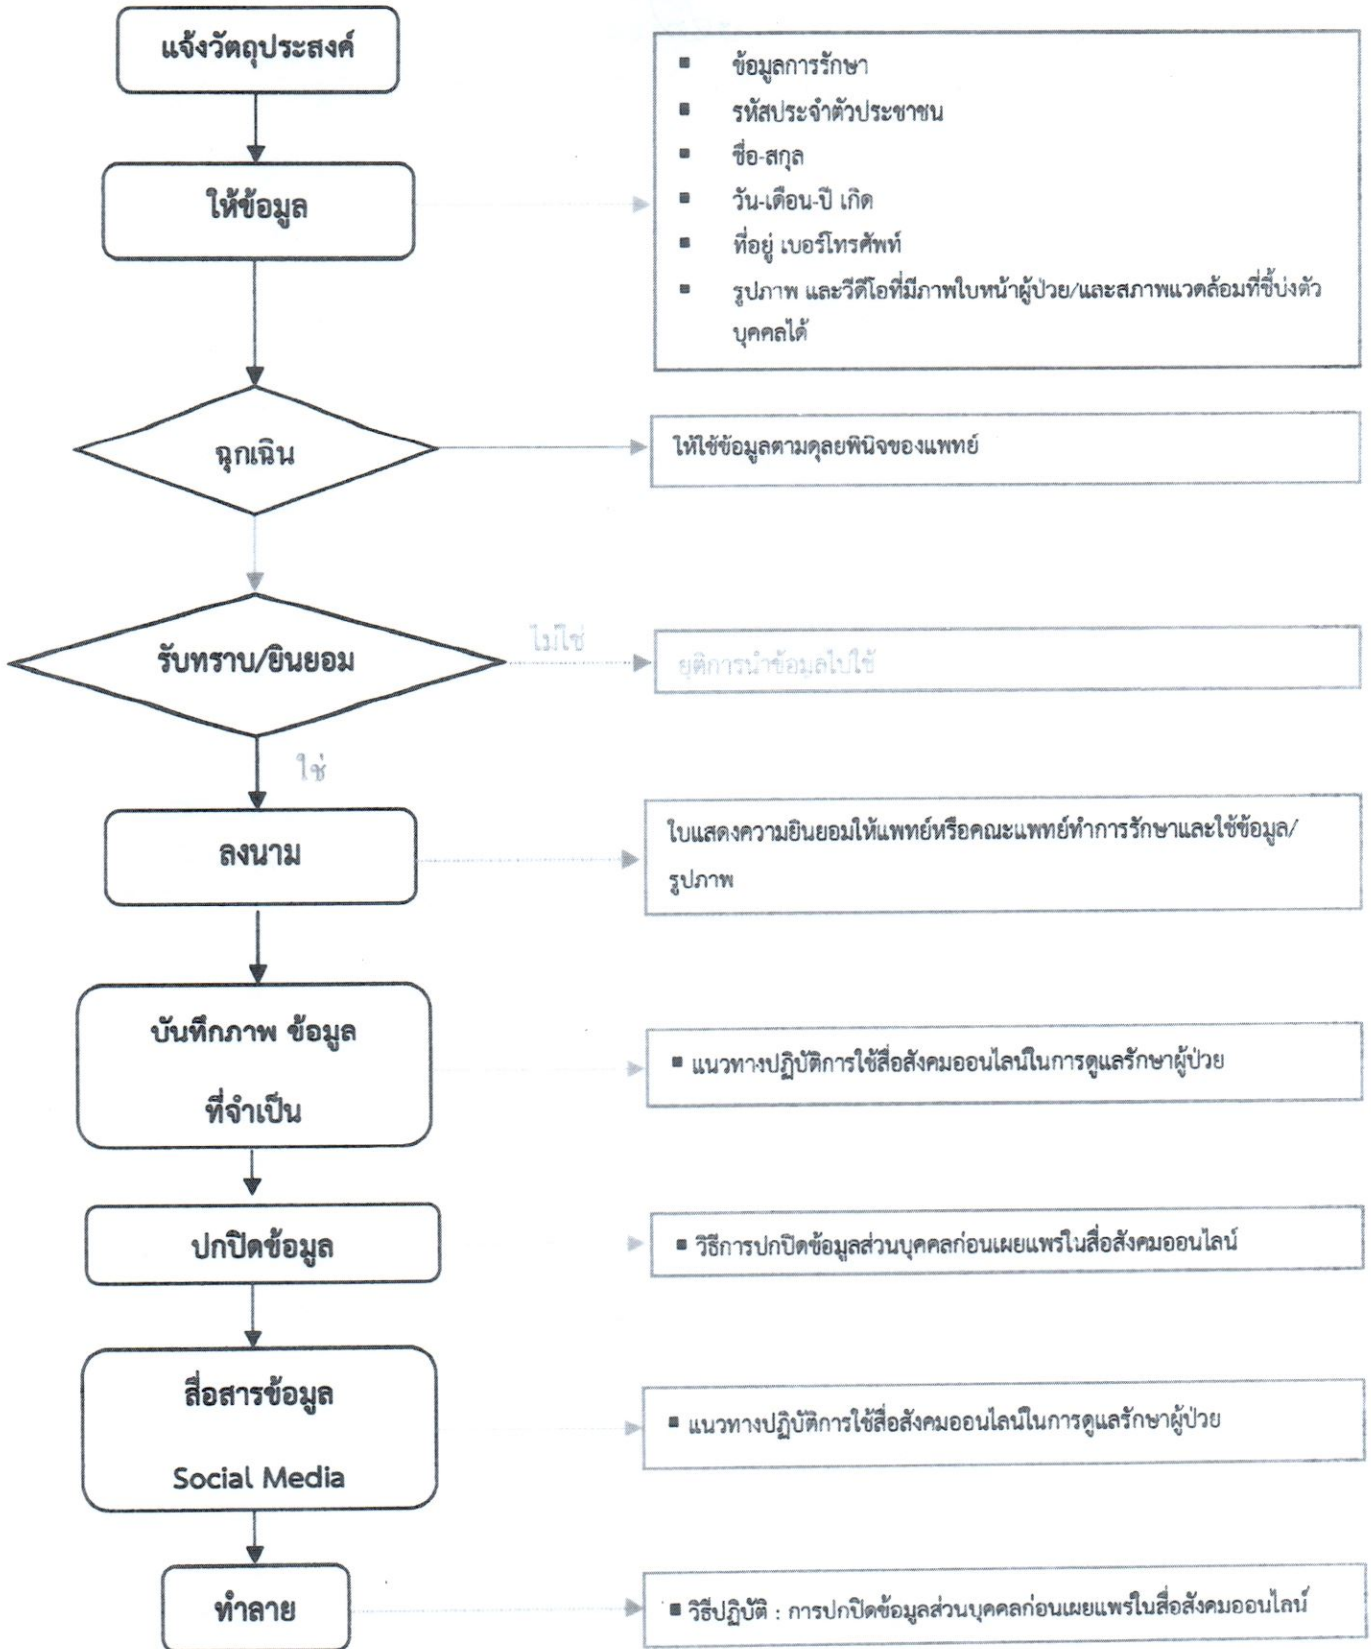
แจ้งวัตถุประสงค์

ให้ข้อมูล

- ข้อมูลการรักษา
- รหัสประจำตัวประชาชน
- ชื่อ-สกุล
- วัน-เดือน-ปี เกิด
- ที่อยู่ เบอร์โทรศัพท์
- รูปภาพ และวีดีโอที่มีภาพใบหน้าผู้ป่วย/และสภาพแวดล้อมที่ชี้บ่งตัวบุคคลได้

ฉุกเฉิน

ให้ใช้ข้อมูลตามดุลยพินิจของแพทย์

รับทราบ/ยินยอม

ไม่ใช่

ยุติการนำข้อมูลไปใช้

ใช่

ลงนาม

ใบแสดงความยินยอมให้แพทย์หรือคณะแพทย์ทำการรักษาและใช้ข้อมูล/รูปภาพ

บันทึกภาพ ข้อมูล ที่จำเป็น

▪ แนวทางปฏิบัติการใช้สื่อสังคมออนไลน์ในการดูแลรักษาผู้ป่วย

ปกปิดข้อมูล

▪ วิธีการปกปิดข้อมูลส่วนบุคคลก่อนเผยแพร่ในสื่อสังคมออนไลน์

สื่อสารข้อมูล Social Media

▪ แนวทางปฏิบัติการใช้สื่อสังคมออนไลน์ในการดูแลรักษาผู้ป่วย

ทำลาย

▪ วิธีปฏิบัติ : การปกปิดข้อมูลส่วนบุคคลก่อนเผยแพร่ในสื่อสังคมออนไลน์